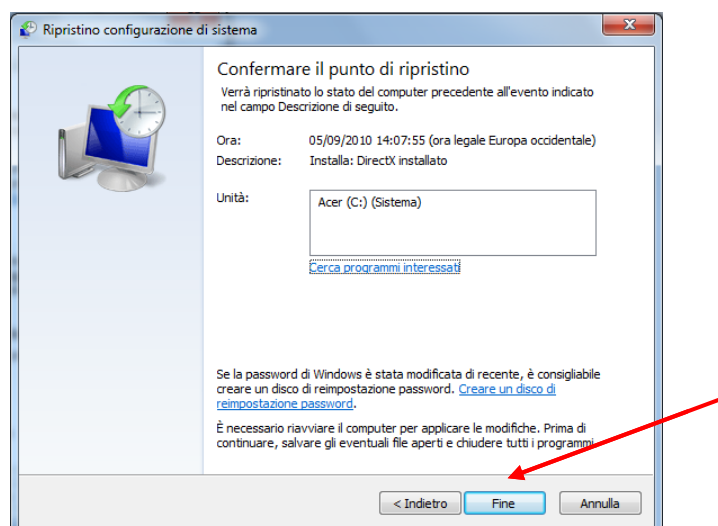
Ripristino configurazione di sistema

Confermare il punto di ripristino

Verrà ripristinato lo stato del computer precedente all'evento indicato nel campo Descrizione di seguito.

| Ora: | 05/09/2010 14:07:55 (ora legale Europa occidentale) |
|---|---|
| Descrizione: | Installa: DirectX installato |

Unità:

Acer (C:) (Sistema)

Cerca programmi interessati

Se la password di Windows è stata modificata di recente, è consigliabile creare un disco di reimpostazione password. Creare un disco di reimpostazione password.

È necessario riavviare il computer per applicare le modifiche. Prima di continuare, salvare gli eventuali file aperti e chiudere tutti i programmi.

< Indietro
Fine
Annulla